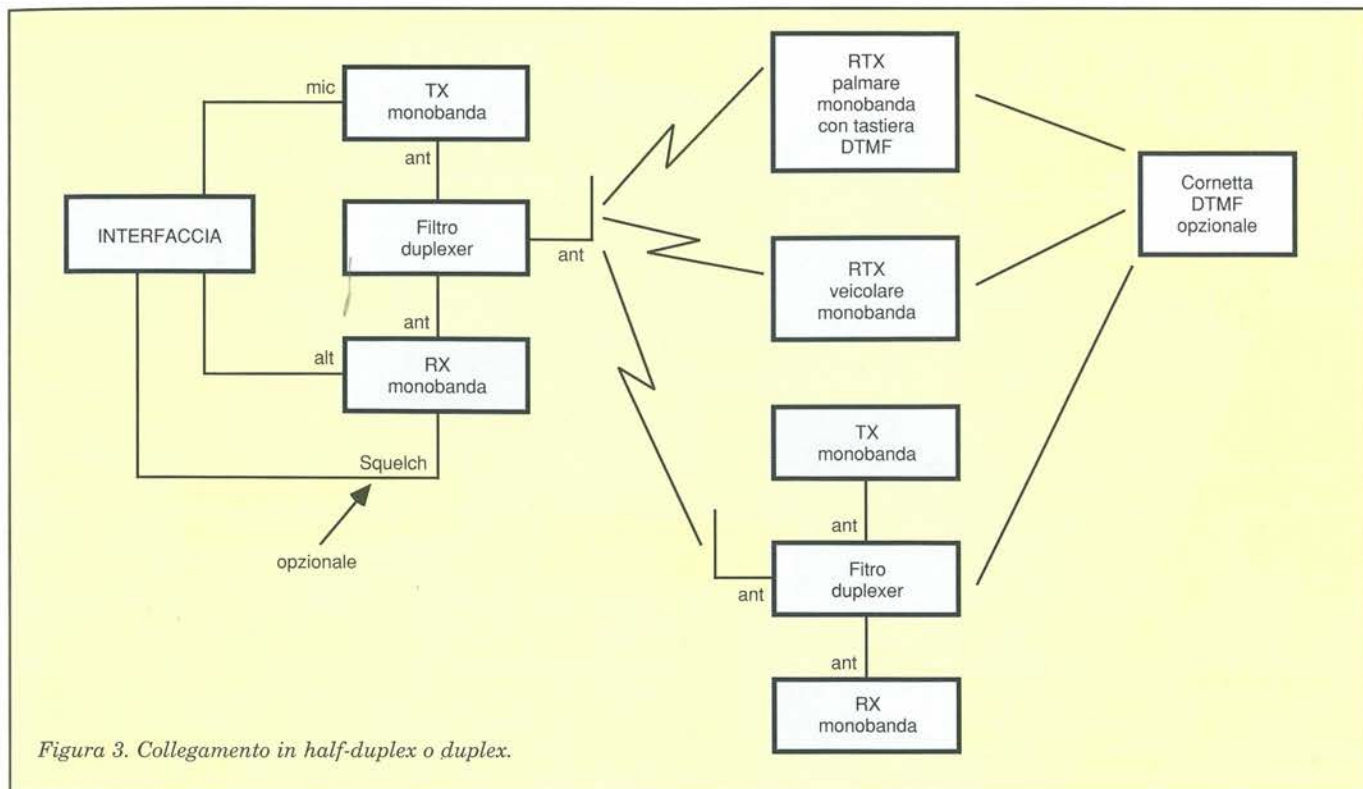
mic

TX monobanda

ant

INTERFACCIA

Filtro duplexer

ant

ant

alt

RX monobanda

Squelch

opzionale

RTX palmare monobanda con tastiera DTMF

RTX veicolare monobanda

Cornetta DTMF opzionale

TX monobanda

ant

ant

Fitro duplexer

ant

RX monobanda

Figura 3. Collegamento in half-duplex o duplex.